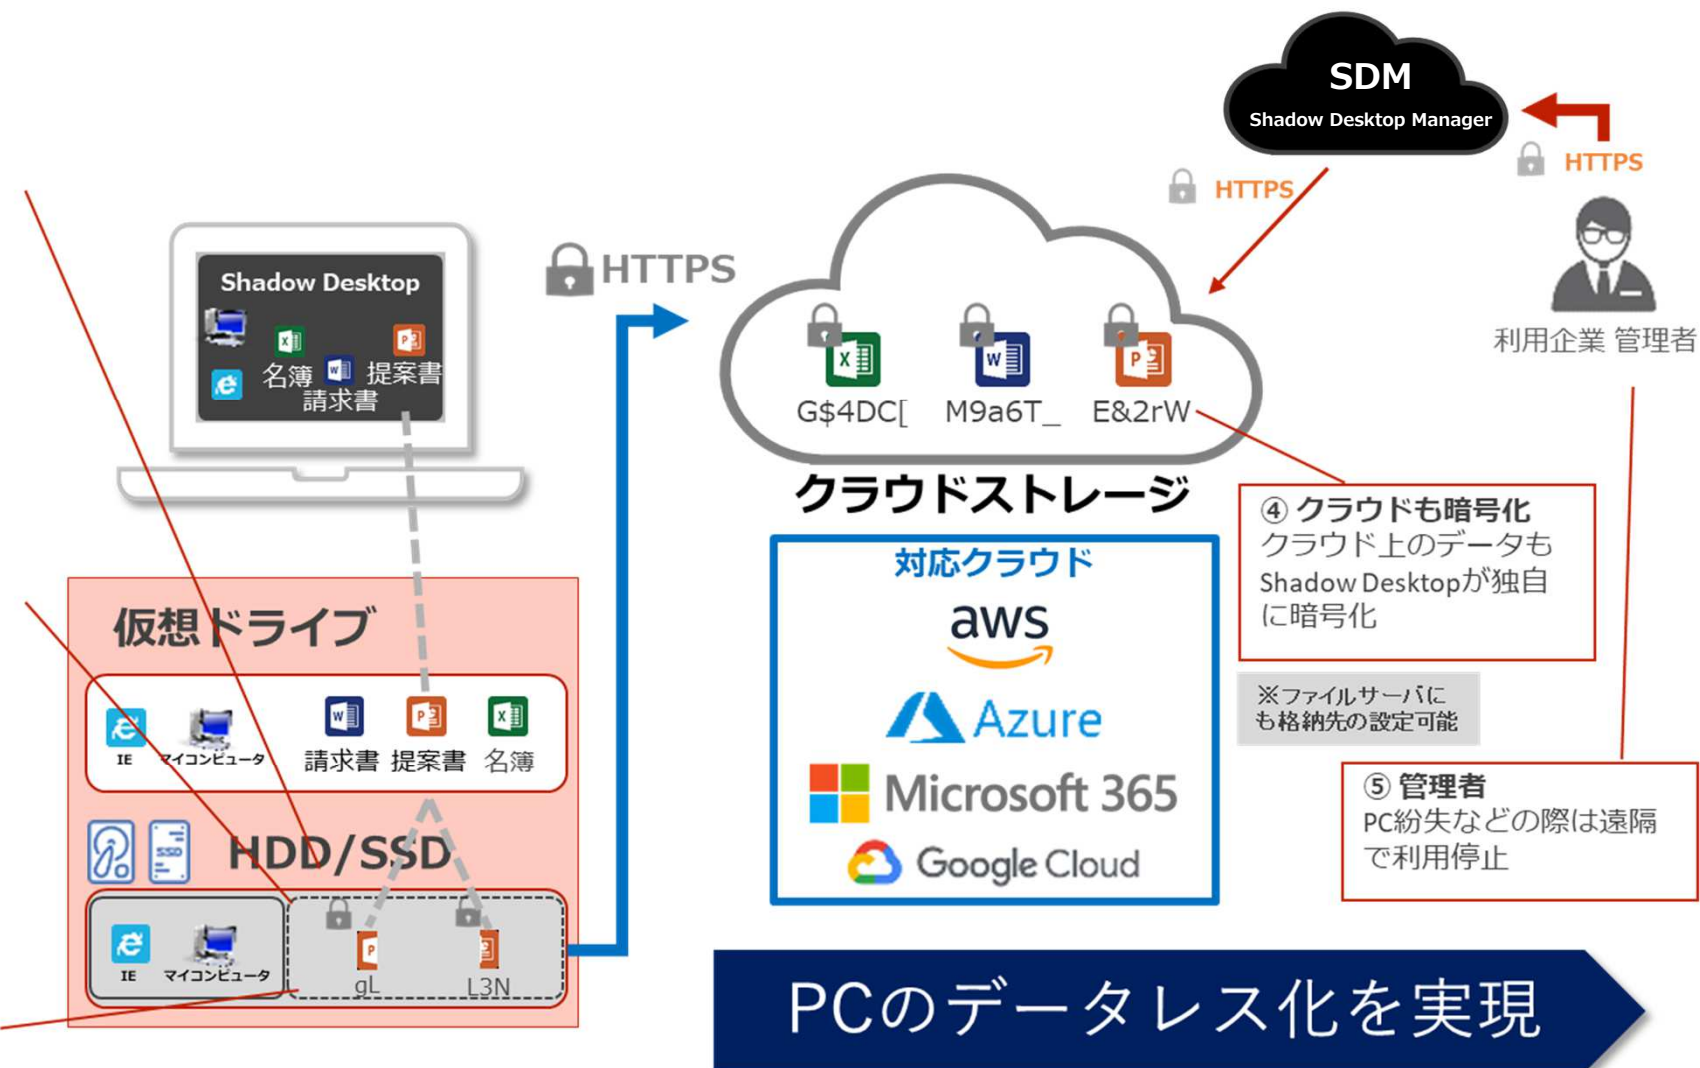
SDM
Shadow Desktop Manager

HTTPS

HTTPS

Shadow Desktop
名簿 提案書
請求書

HTTPS

G$4DC[ M9a6T_ E&2rW

利用企業 管理者

クラウドストレージ

④ クラウドも暗号化
クラウド上のデータも Shadow Desktopが独自に暗号化

※ファイルサーバにも格納先の設定可能

対応クラウド
aws
Azure
Microsoft 365
Google Cloud

⑤ 管理者
PC紛失などの際は遠隔で利用停止

仮想ドライブ
IE マイコンピュータ 請求書 提案書 名簿

HDD/SSD
IE マイコンピュータ gL L3N

PCのデータレス化を実現